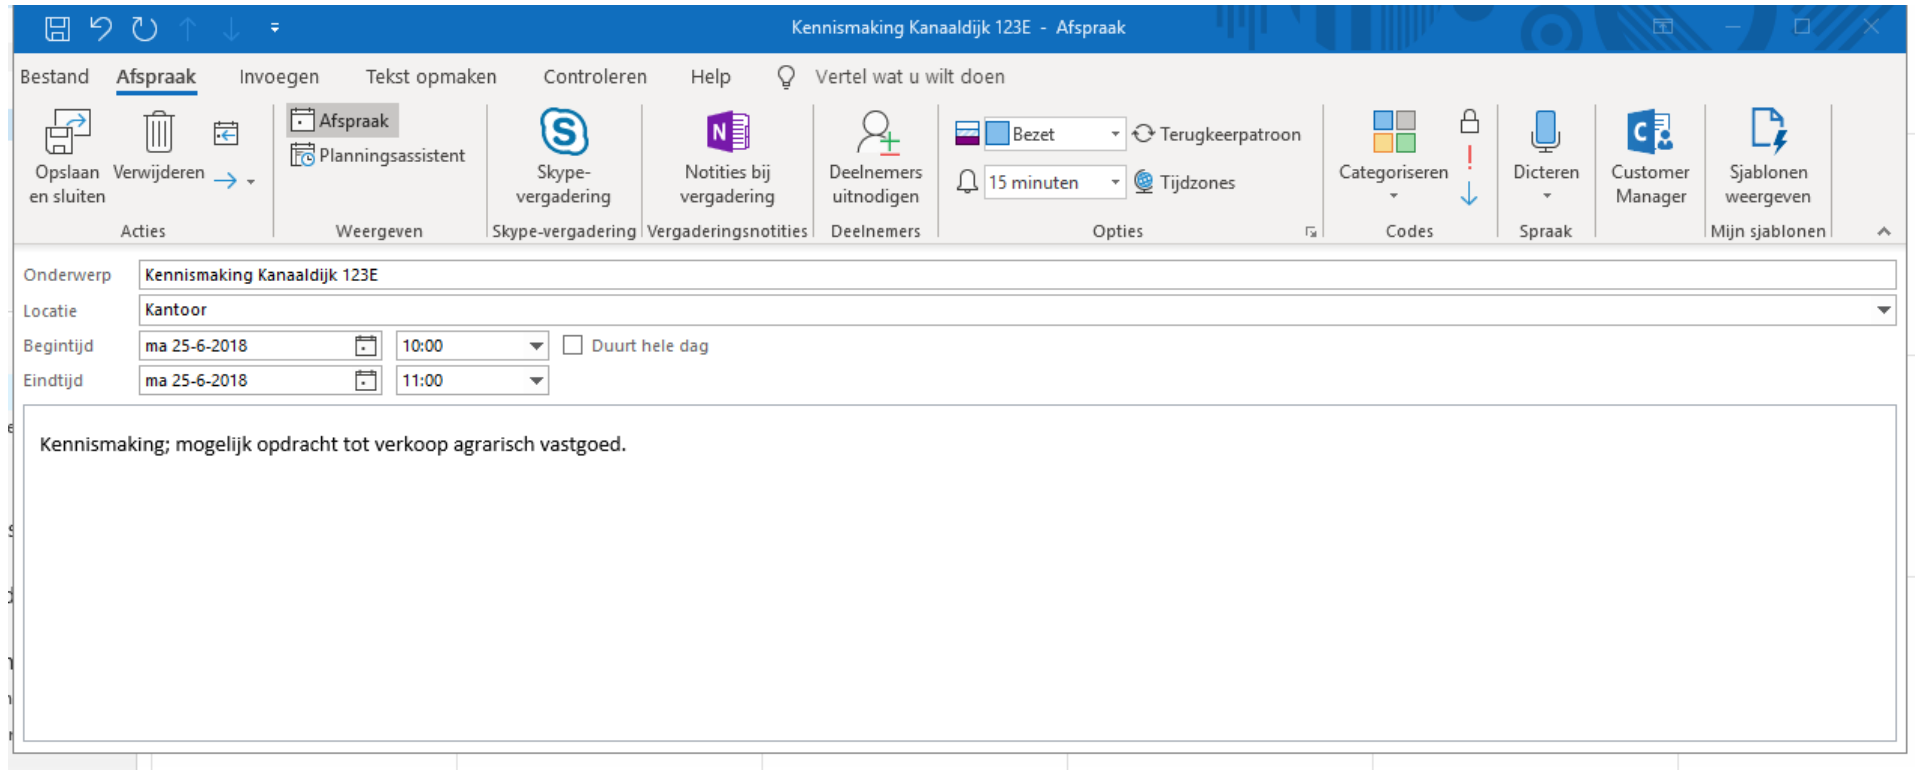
Kennismaking Kanaaldijk 123E - Afspraak

Bestand Afspraak Invoegen Tekst opmaken Controleren Help Vertel wat u wilt doen

Opslaan en sluiten
Verwijderen
Acties

Afspraak
Planningsassistent
Weergeven

Skype-vergadering
Skype-vergadering

Notities bij vergadering
Vergaderingsnotities

Deelnemers uitnodigen
Deelnemers

Bezet
Terugkeerpatroon
15 minuten
Tijdzones
Opties

Categoriseren
Codes

Dicteren
Spraak

Customer Manager

Sjablonen weergeven
Mijn sjablonen

Onderwerp Kennismaking Kanaaldijk 123E
Locatie Kantoor
Begintijd ma 25-6-2018 10:00 Duurt hele dag
Eindtijd ma 25-6-2018 11:00

Kennismaking; mogelijk opdracht tot verkoop agrarisch vastgoed.